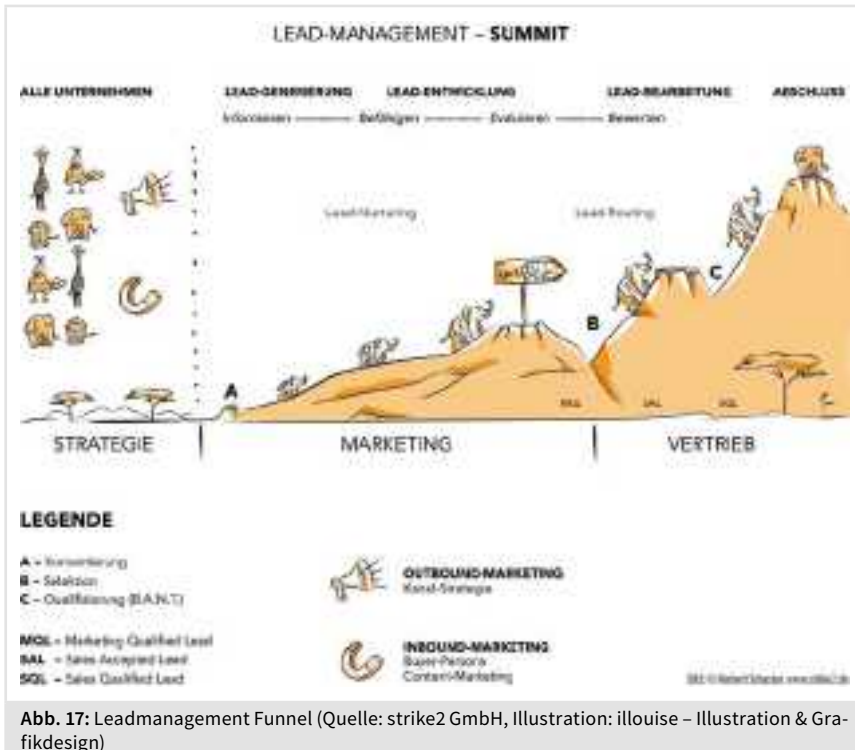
LEAD-MANAGEMENT – SUMMIT

ALLE UNTERNEHMEN

LEAD-GENERIERUNG LEAD-ENTWICKLUNG LEAD-BEARBEITUNG ABSCHLUSS

Informieren ——— Befähigen ——— Evaluieren ——— Bewerten

Lead-Nurturing

Lead-Routing

A

B

C

MQL

SAL

SQL

STRATEGIE

MARKETING

VERTRIEB

LEGENDE

A – Konvertierung
B – Selektion
C – Qualifizierung (B.A.N.T.)

MQL – Marketing Qualified Lead
SAL – Sales Accepted Lead
SQL – Sales Qualified Lead

OUTBOUND-MARKETING
Kanal-Strategie

INBOUND-MARKETING
Buyer-Persona
Content-Marketing

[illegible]

Abb. 17: Leadmanagement Funnel (Quelle: strike2 GmbH, Illustration: illouise – Illustration & Grafikdesign)